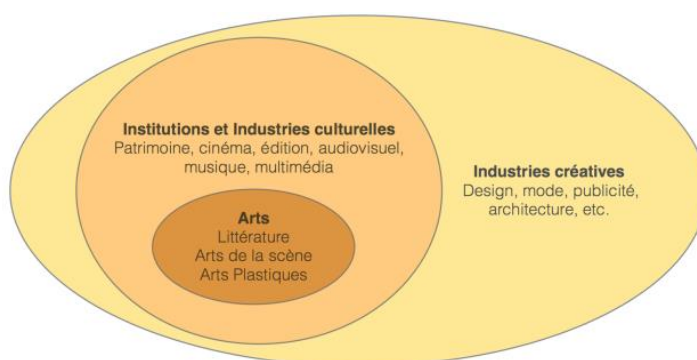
Institutions et Industries culturelles
Patrimoine, cinéma, édition, audiovisuel, musique, multimédia

Arts
Littérature
Arts de la scène
Arts Plastiques

Industries créatives
Design, mode, publicité, architecture, etc.